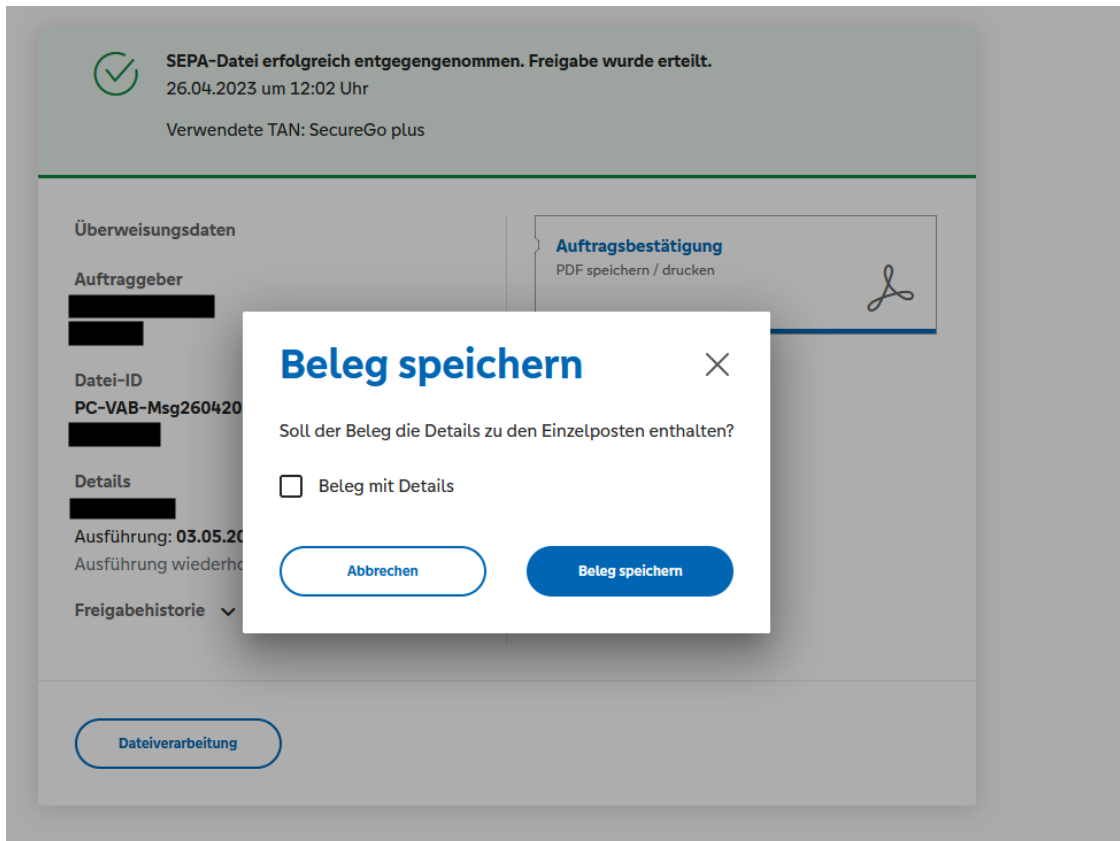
SEPA-Datei erfolgreich entgegengenommen. Freigabe wurde erteilt.
26.04.2023 um 12:02 Uhr

Verwendete TAN: SecureGo plus

Überweisungsdaten

Auftraggeber
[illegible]
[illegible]

Datei-ID
PC-VAB-Msg260420
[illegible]

Details
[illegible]
Ausführung: 03.05.20
Ausführung wiederho

Freigabehistorie

Auftragsbestätigung
PDF speichern / drucken

Beleg speichern

Soll der Beleg die Details zu den Einzelposten enthalten?

Beleg mit Details

Abbrechen

Beleg speichern

Dateiverarbeitung